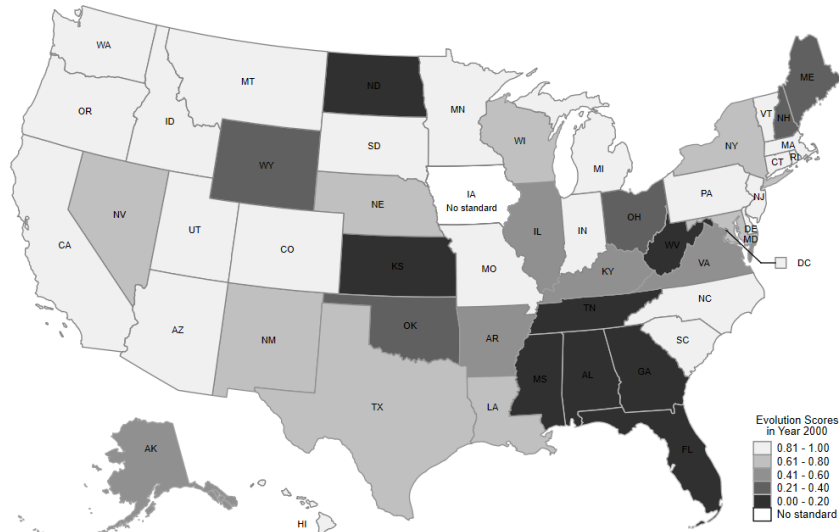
WA
MT
ND
OR
ID
MN
ME
VT
NH
SD
WI
WY
MI
NY
MA
CT
RI
NE
IA
No standard
PA
NV
UT
IL
IN
OH
NJ
CA
CO
DE
MD
WV
DC
KS
MO
VA
KY
NC
AZ
TN
OK
NM
AR
SC
MS
AL
GA
TX
LA
AK
FL
HI
Evolution Scores in Year 2000
0.81 - 1.00
0.61 - 0.80
0.41 - 0.60
0.21 - 0.40
0.00 - 0.20
No standard